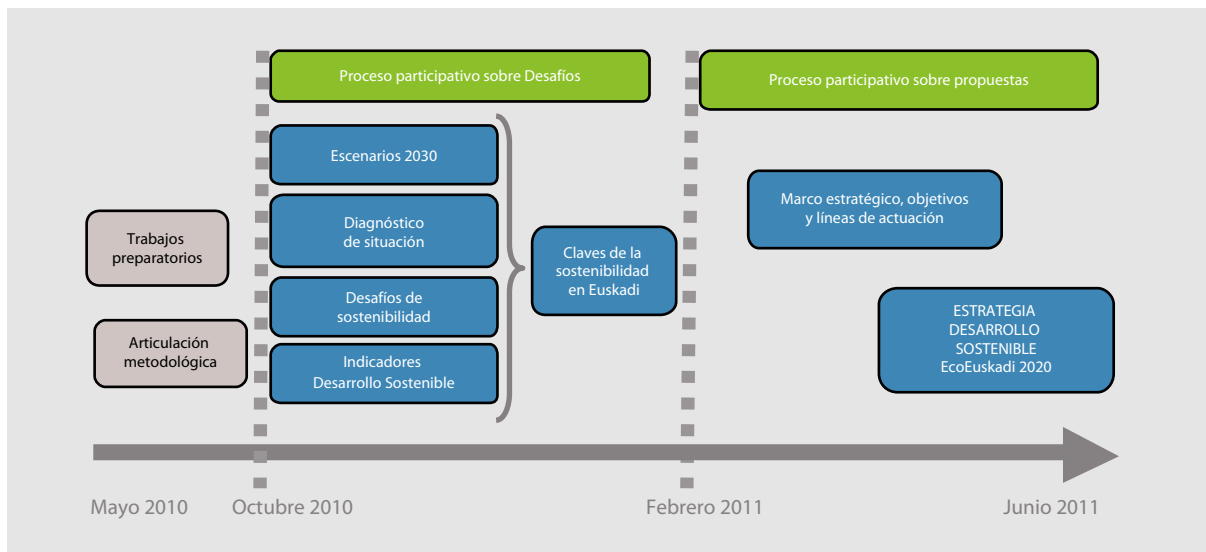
Proceso participativo sobre Desafíos

Proceso participativo sobre propuestas

Escenarios 2030

Diagnóstico de situación

Desafíos de sostenibilidad

Indicadores Desarrollo Sostenible

Trabajos preparatorios

Articulación metodológica

Claves de la sostenibilidad en Euskadi

Marco estratégico, objetivos y líneas de actuación

ESTRATEGIA DESARROLLO SOSTENIBLE EcoEuskadi 2020

Mayo 2010

Octubre 2010

Febrero 2011

Junio 2011